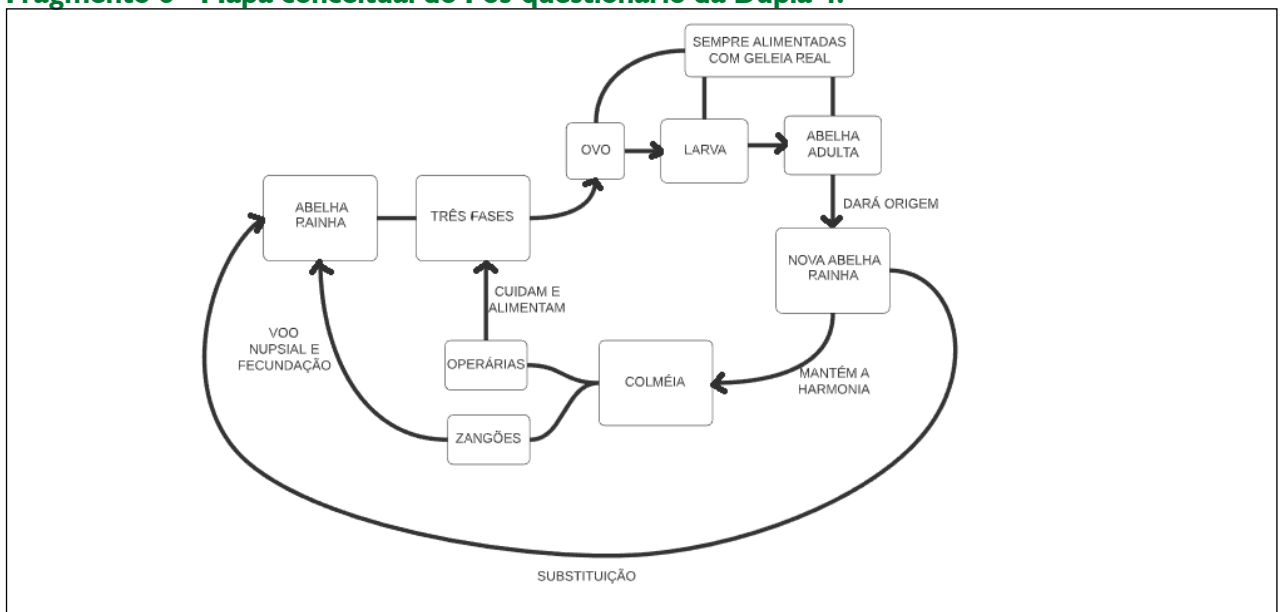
Fragmento 6 - Mapa conceitual do Pós questionário da Dupla 4.

SEMPRE ALIMENTADAS COM GELEIA REAL

OVO

LARVA

ABELHA ADULTA

ABELHA RAINHA

TRÊS FASES

DARÁ ORIGEM

NOVA ABELHA RAINHA

CUIDAM E ALIMENTAM

VOO NUPSIAL E FECUNDAÇÃO

OPERÁRIAS

COLMÉIA

MANTÉM A HARMONIA

ZANGÕES

SUBSTITUIÇÃO